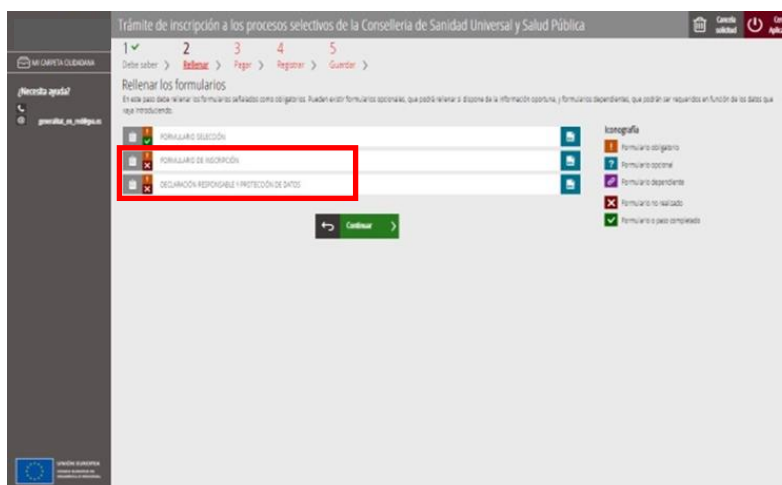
Trámite de inscripción a los procesos selectivos de la Conselleria de Sanidad Universal y Salud Pública

Cancelar solicitud

Cerrar Aplicación

MI CARPETA CIUDADANA

¿Necesita ayuda?

generalitat_en_red@gva.es

1 ✓ Debe saber >
2 Rellenar >
3 Pagar >
4 Registrar >
5 Guardar >

Rellenar los formularios

En este paso debe rellenar los formularios señalados como obligatorios. Pueden existir formularios opcionales, que podrá rellenar si dispone de la información oportuna, y formularios dependientes, que podrán ser requeridos en función de los datos que vaya introduciendo.

FORMULARIO SELECCIÓN

FORMULARIO DE INSCRIPCIÓN

DECLARACIÓN RESPONSABLE Y PROTECCIÓN DE DATOS

Continuar

Iconografía

Formulario obligatorio

Formulario opcional

Formulario dependiente

Formulario no realizado

Formulario o paso completado

UNIÓN EUROPEA
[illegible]